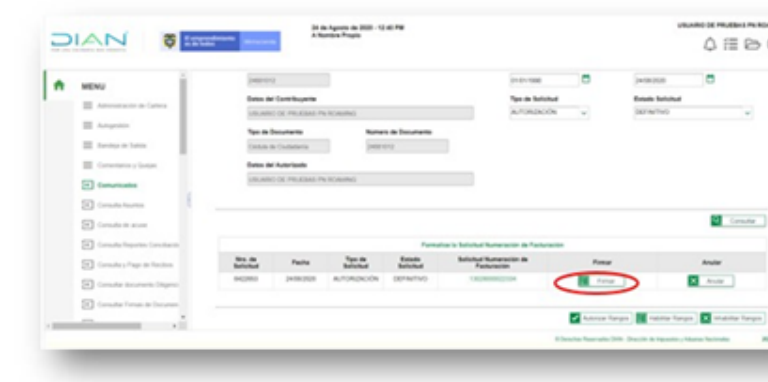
DIAN

24 de Agosto de 2020 - 12:40 PM
A Nombre Propio

USUARIO DE PRUEBAS PN ROA

MENU

Administración de Cartera

Autogestión

Bandeja de Salida

Comentarios y Quejas

Comunicados

Consulta Asuntos

Consulta de acceso

Consulta Reportes Conciliación

Consulta y Pago de Recibos

Consultar documento Obligación

Consultar Firmas de Documentos

24801012

01/01/1990

24/08/2020

Datos del Contribuyente

USUARIO DE PRUEBAS PN ROAMING

Tipo de Solicitud

AUTORIZACIÓN

Estado Solicitud

DEFINITIVO

Tipo de Documento

Cédula de Ciudadanía

Numero de Documento

24801012

Datos del Autorizado

USUARIO DE PRUEBAS PN ROAMING

Consultar

Formalizar la Solicitud Numeración de Facturación

| Nro. de Solicitud | Fecha | Tipo de Solicitud | Estado Solicitud | Solicitud Numeración de Facturación | Firmar | Anular |
|---|---|---|---|---|---|---|
| 0422860 | 24/08/2020 | AUTORIZACIÓN | DEFINITIVO | 13028000022004 | Firmar | Anular |

Autorizar Rangos

Habilitar Rangos

Inhabilitar Rangos

© Derechos Reservados DIAN - Dirección de Impuestos y Aduanas Nacionales